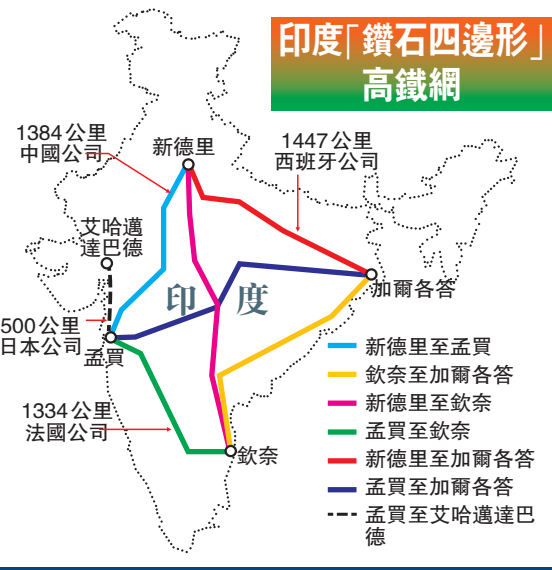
印度「鑽石四邊形」高鐵網

1384公里
中國公司

新德里

1447公里
西班牙公司

艾哈邁
達巴德

印 度

加爾各答

500公里
日本公司

孟買

1334公里
法國公司

欽奈

新德里至孟買
欽奈至加爾各答
新德里至欽奈
孟買至欽奈
新德里至加爾各答
孟買至加爾各答
孟買至艾哈邁達巴德